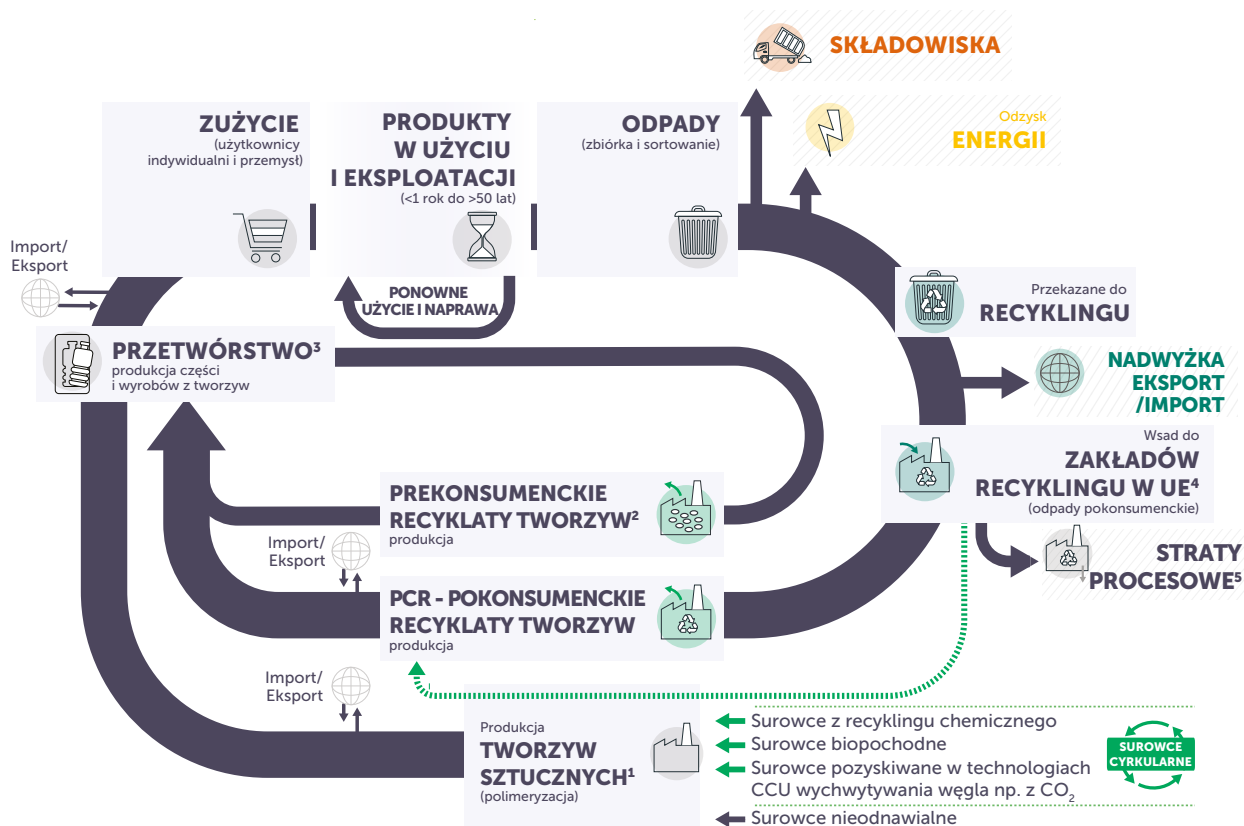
SKŁADOWISKA

Odzysk
ENERGII

ZUŻYCIE
(użytkownicy indywidualni i przemysł)

PRODUKTY W UŻYCIU I EKSPLOATACJI
(<1 rok do >50 lat)

ODPADY
(zbiórka i sortowanie)

Import/ Eksport

PONOWNE UŻYCIE I NAPRAWA

Przekazane do
RECYKLINGU

PRZETWÓRSTWO³
produkcja części i wyrobów z tworzyw

NADWYŻKA EKSPORT /IMPORT

Wsad do
ZAKŁADÓW RECYKLINGU W UE⁴
(odpady pokonsumenckie)

PREKONSUMENCKIE RECYKLATY TWORZYW²
produkcja

Import/ Eksport

STRATY PROCESOWE⁵

PCR - POKONSUMENCKIE RECYKLATY TWORZYW
produkcja

Import/ Eksport

Produkcja
TWORZYW SZTUCZNYCH¹
(polimeryzacja)

Surowce z recyklingu chemicznego
Surowce biopochodne
Surowce pozyskiwane w technologiach CCU wychwytywania węgla np. z $CO_2$
Surowce nieodnawialne

SUROWCE CYRKULARNE